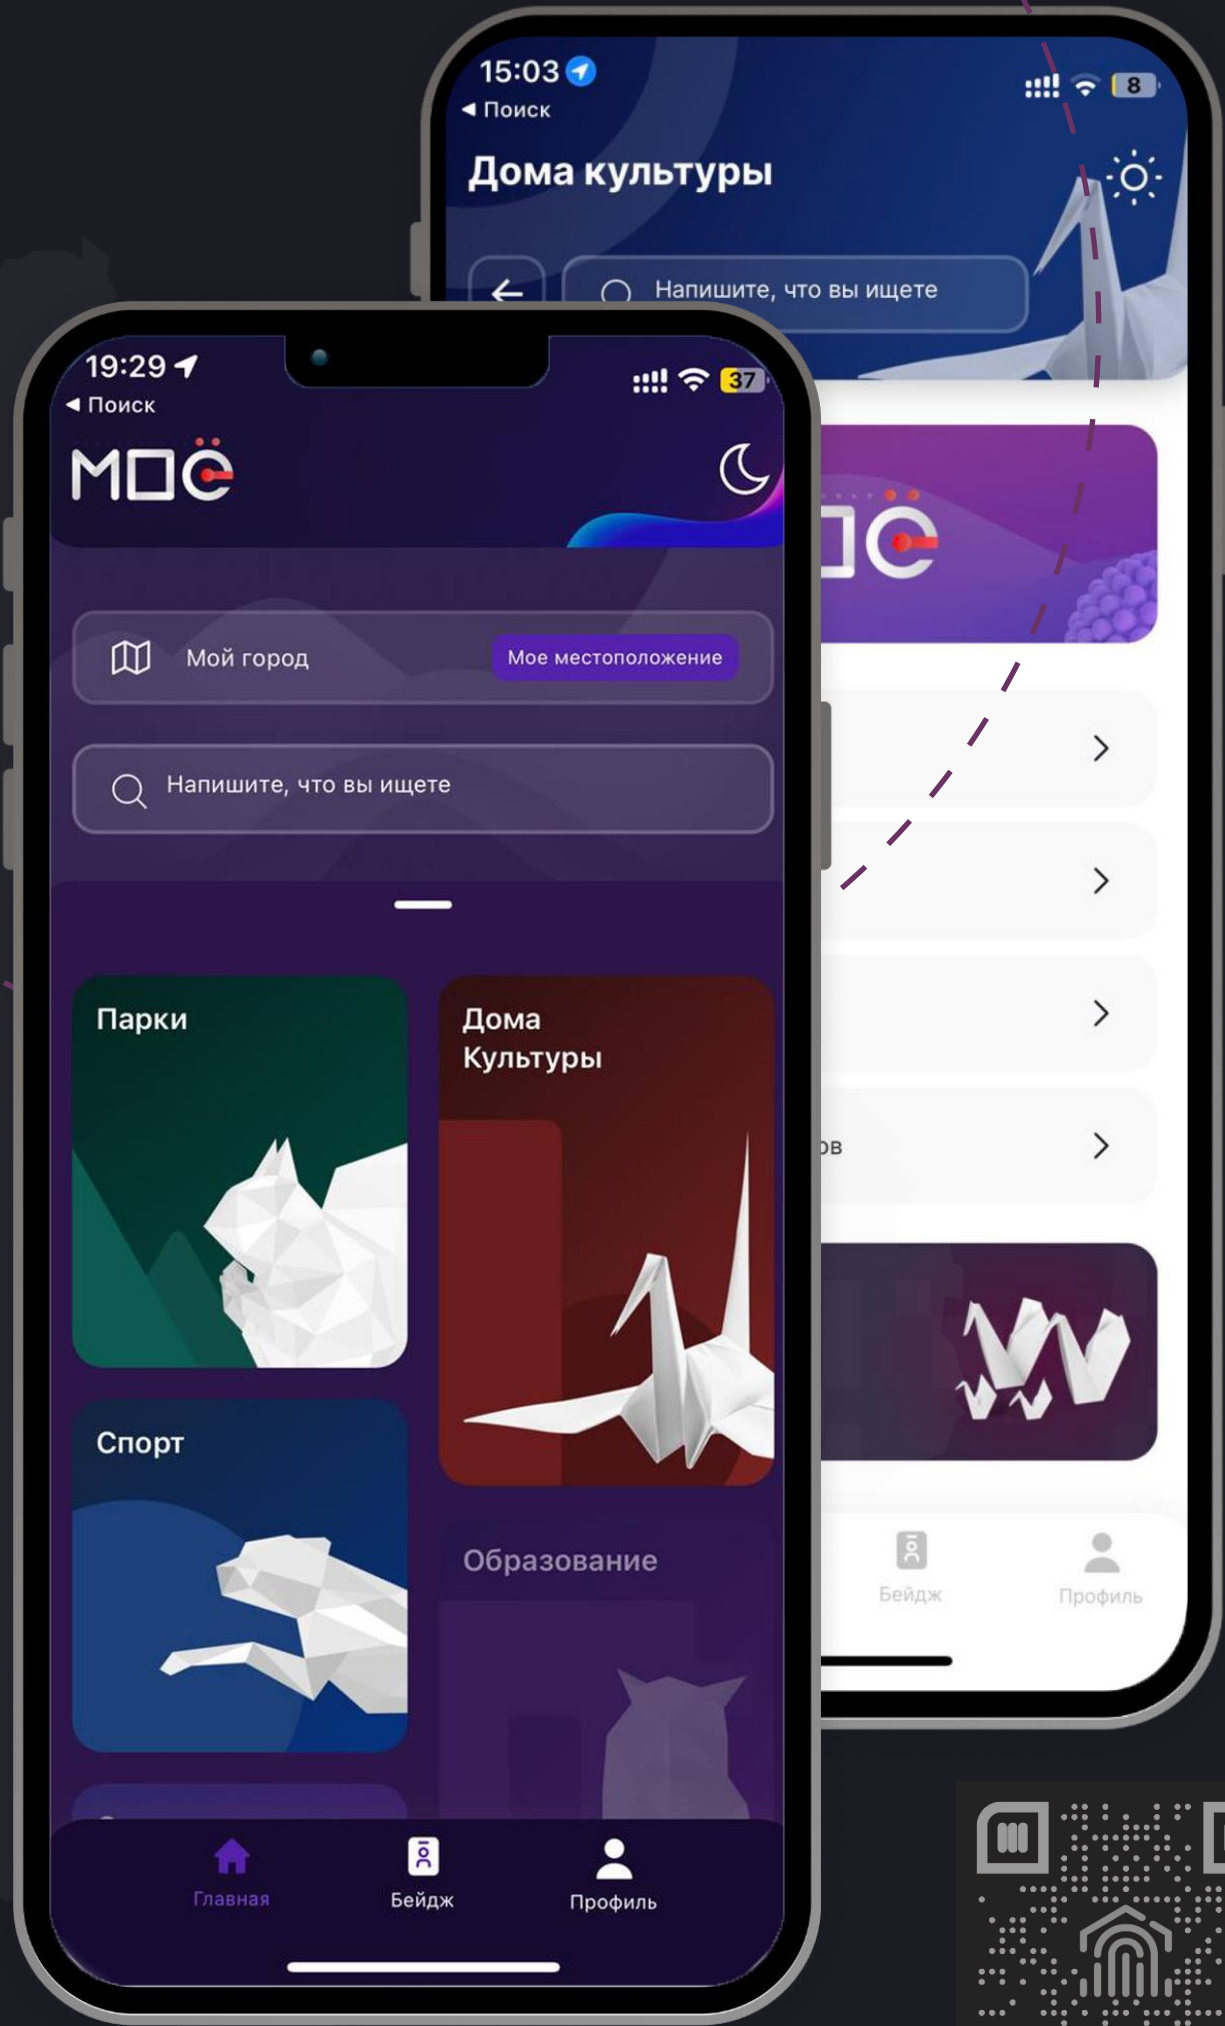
15:03
◀ Поиск
8
Дома культуры
Напишите, что вы ищете

ов

Бейдж
Профиль

19:29
◀ Поиск
37
МОЁ
Мой город
Мое местоположение
Напишите, что вы ищете
Парки
Дома Культуры
Спорт
Образование
Главная
Бейдж
Профиль